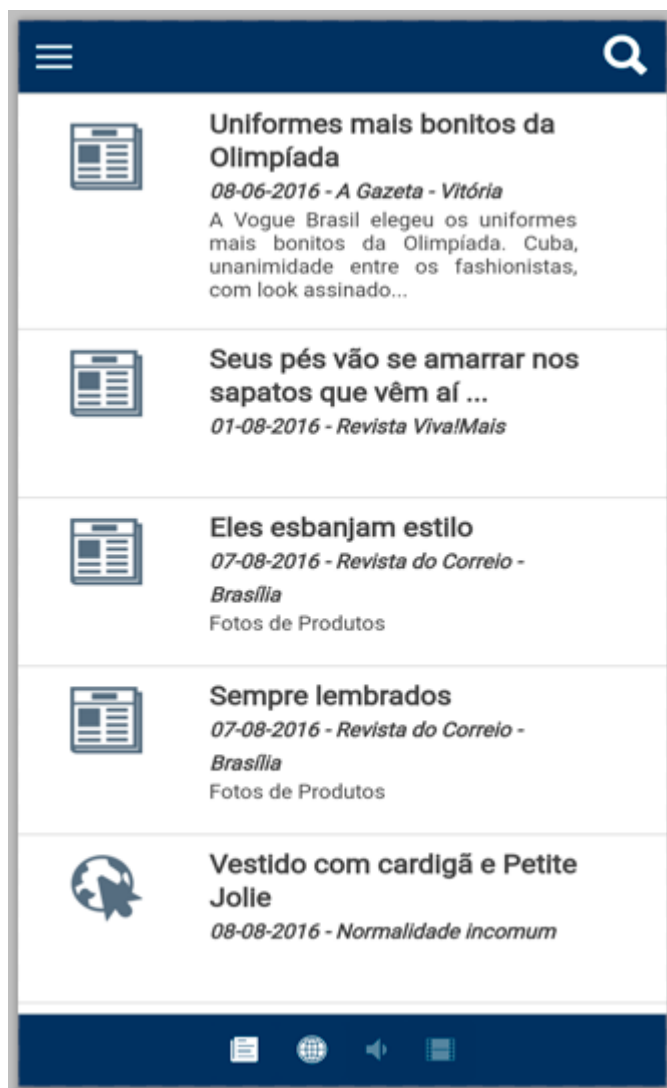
Uniformes mais bonitos da Olimpíada

08-06-2016 - A Gazeta - Vitória

A Vogue Brasil elegeu os uniformes mais bonitos da Olimpíada. Cuba, unanimidade entre os fashionistas, com look assinado...

Seus pés vão se amarrar nos sapatos que vêm aí ...

01-08-2016 - Revista Viva!Mais

Eles esbanjam estilo

07-08-2016 - Revista do Correio - Brasília

Fotos de Produtos

Sempre lembrados

07-08-2016 - Revista do Correio - Brasília

Fotos de Produtos

Vestido com cardigã e Petite Jolie

08-08-2016 - Normalidade incomum